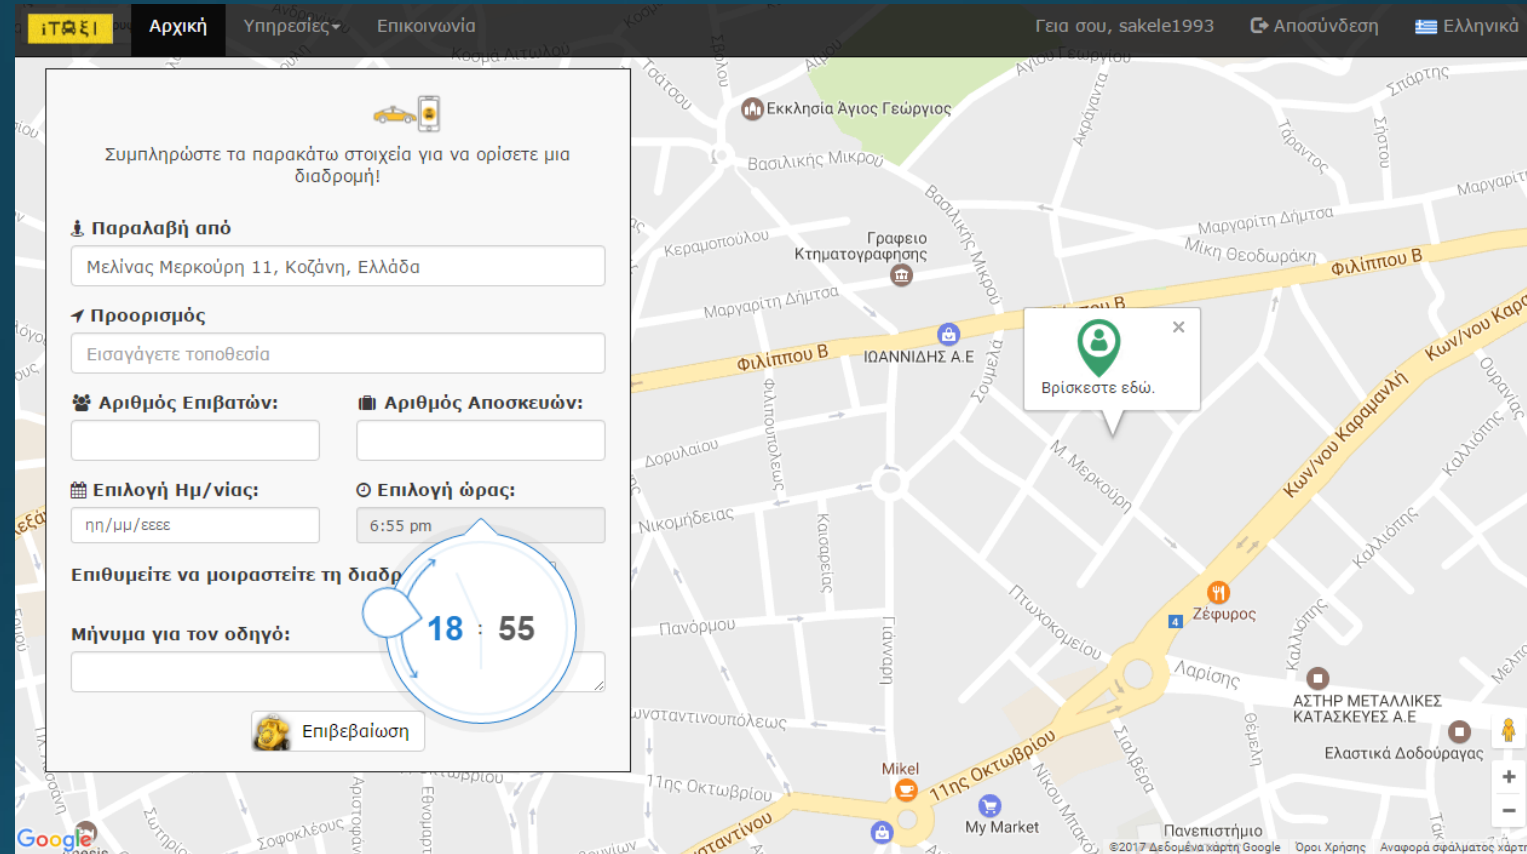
iTAXI Αρχική Υπηρεσίες Επικοινωνία Γεια σου, sakele1993 Αποσύνδεση Ελληνικά

Συμπληρώστε τα παρακάτω στοιχεία για να ορίσετε μια διαδρομή!

Παραλαβή από
Μελίνας Μερκούρη 11, Κοζάνη, Ελλάδα

Προορισμός
Εισαγάγετε τοποθεσία

Αριθμός Επιβατών:
Αριθμός Αποσκευών:

Επιλογή Ημ/νίας:
ηη/μμ/εεεε

Επιλογή ώρας:
6:55 pm

18 : 55

Επιθυμείτε να μοιραστείτε τη διαδρ

Μήνυμα για τον οδηγό:

Επιβεβαίωση

Εκκλησία Άγιος Γεώργιος
Βασιλικής Μικρού
Γραφείο Κτηματογράφησης
Κεραμοπούλου
Μαργαρίτη Δήμτσα
Φιλίππου Β
ΙΩΑΝΝΙΔΗΣ Α.Ε
Βρίσκεστε εδώ.
Μίκη Θεοδωράκη
Κων/νου Καραμανλή
Δορυλαίου
Νικομήδειας
Πανόρμου
Μ. Μερκούρη
Πτωχοκομείου
Ζέφυρος
Λαρίσης
ΑΣΤΗΡ ΜΕΤΑΛΛΙΚΕΣ ΚΑΤΑΣΚΕΥΕΣ Α.Ε
Ελαστικά Δοδούργας
Mikel
11ης Οκτωβρίου
My Market
Πανεπιστήμιο
Σπάρτης
Ακραγαντα
Ταραντος
Καλλιόπης
Σουμελά
Κασσαρείας
Γιαννινα
Σωφοκλέους
Google
©2017 Δεδομένα χάρτη Google Όροι Χρήσης Αναφορά σφάλματος χάρτη